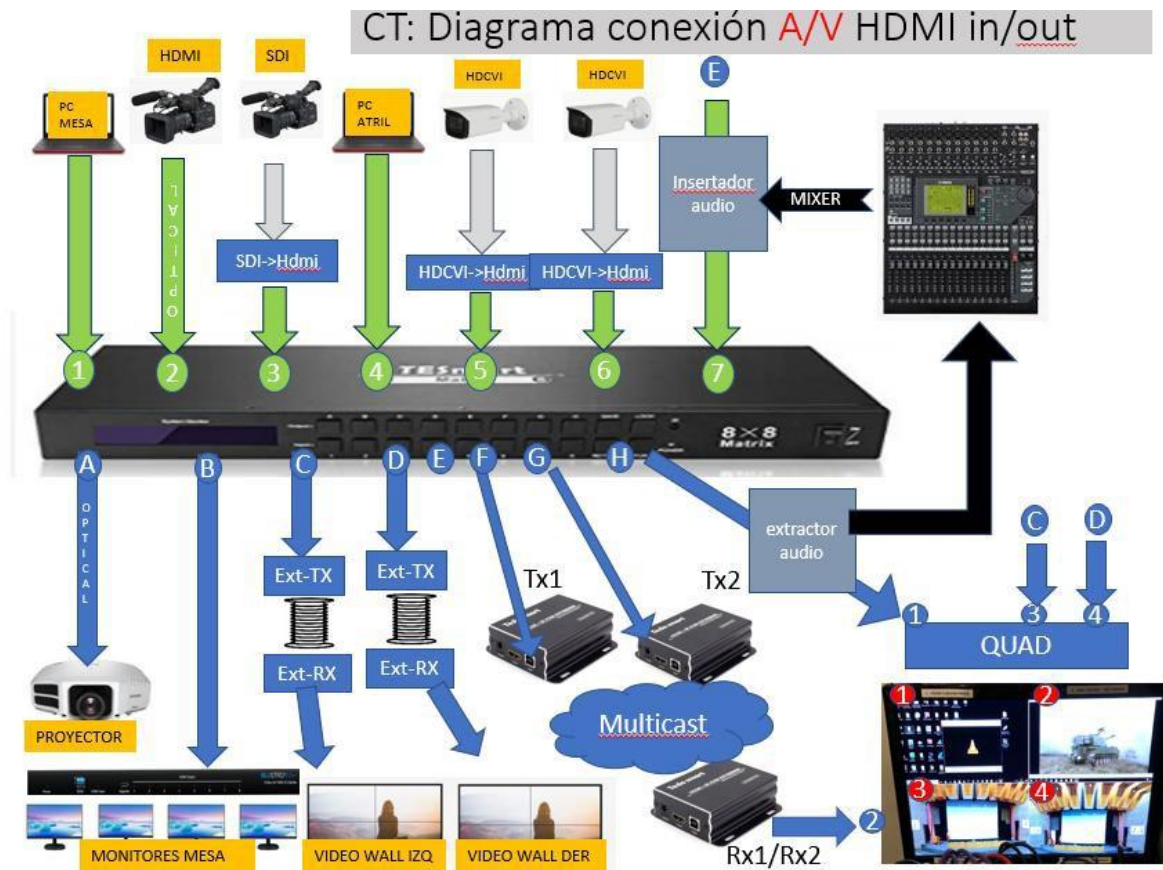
CT: Diagrama conexión A/V HDMI in/out

HDMI

SDI

HDCVI

HDCVI

E

PC MESA

PC ATRIL

OPTICAL

SDI->Hdmi

HDCVI->Hdmi

HDCVI->Hdmi

Insertador audio

MIXER

1 2 3 4 5 6 7

8×8 Matrix

A B C D E F G H

OPTICAL

Ext-TX

Ext-TX

Ext-RX

Ext-RX

Tx1

Tx2

extractor audio

C D

1 3 4

QUAD

Multicast

PROYECTOR

1 2 3 4

MONITORES MESA

VIDEO WALL IZQ

VIDEO WALL DER

Rx1/Rx2

2